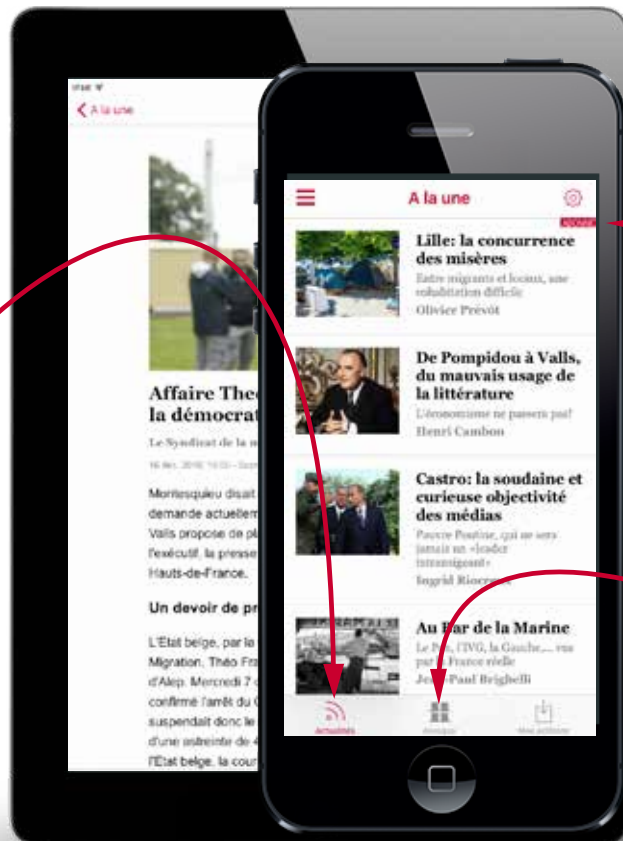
A la une

Affaire Theo
la démocrat

Le Syndicat de la m

16 déc. 2016, 10:50

Montesquieu disait
demande actuellem
Valls propose de pl
l'exécutif, la presse
Hauts-de-France.

Un devoir de pr

L'Etat belge, par la
Migration, Théo Fra
d'Alep. Mercredi 7
confirmé l'arrêt du
suspendait donc le
d'une astreinte de 4
l'Etat belge, la cour

A la une

Lille: la concurrence des misères
Entre migrants et locaux, une cohabitation difficile
Olivier Prévôt

De Pompidou à Valls, du mauvais usage de la littérature
L'économisme ne passera pas!
Henri Cambon

Castro: la soudaine et curieuse objectivité des médias
Pauvre Poutine, qui ne sera jamais un «leader intransigeant»
Ingrid Riocreux

Au Bar de la Marine
Le Pen, l'IVG, la Gauche,... vus par la France réelle
Jean-Paul Brighelli

Actualités
Annuaire
Mes archives